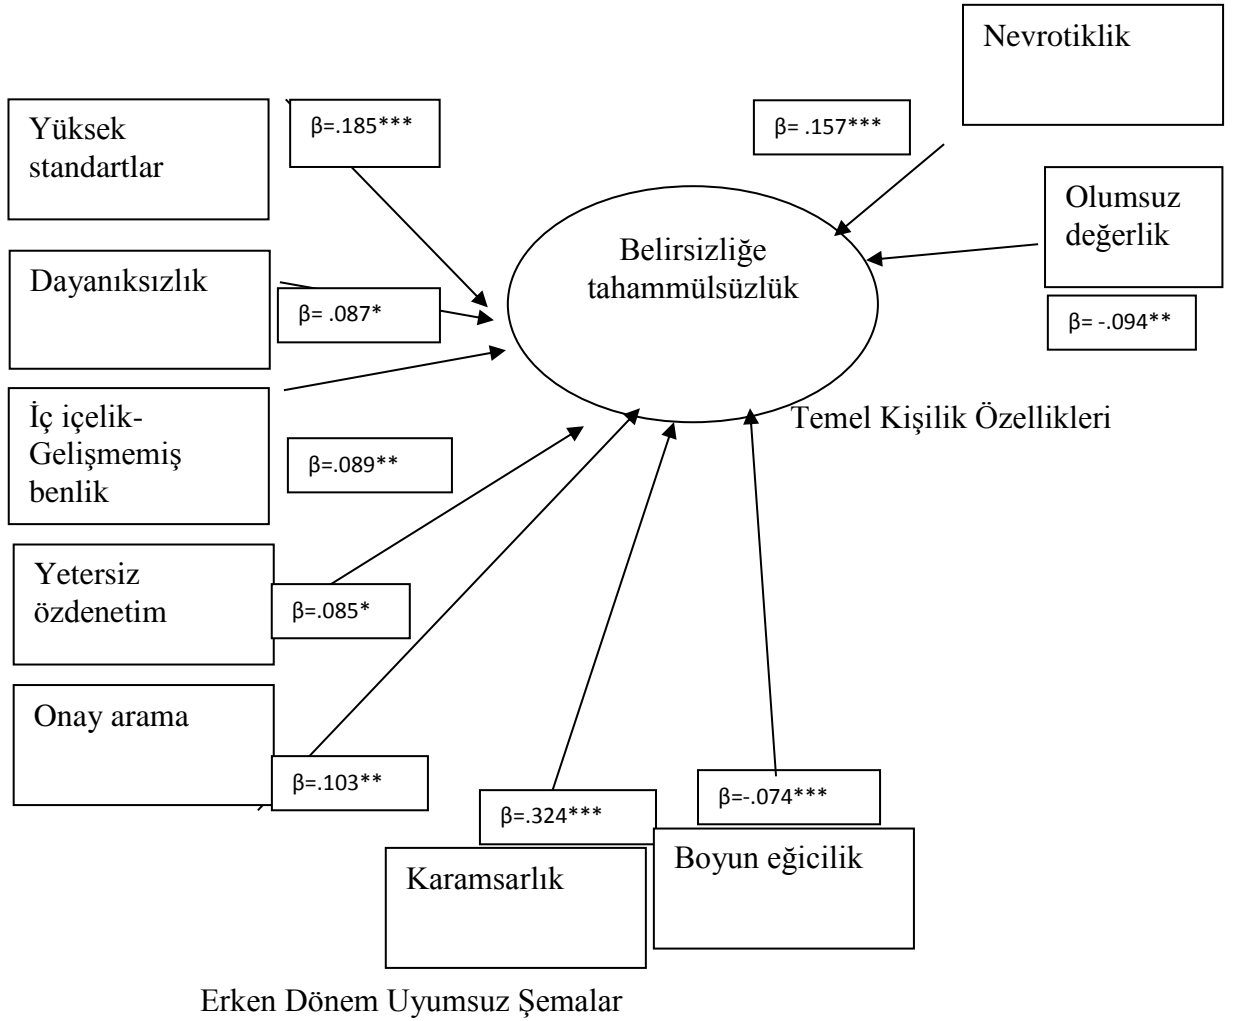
Nevrotiklik

Yüksek standartlar

β=.185***

β= .157***

Olumsuz değerlik

Belirsizliğe tahammülsüzlük

Dayanıksızlık

β= .087*

β= -.094**

İç içelik-Gelişmemiş benlik

β=.089**

Temel Kişilik Özellikleri

Yetersiz özdenetim

β=.085*

Onay arama

β=.103**

β=.324***

β=-.074***

Boyun eğicilik

Karamsarlık

Erken Dönem Uyumsuz Şemalar